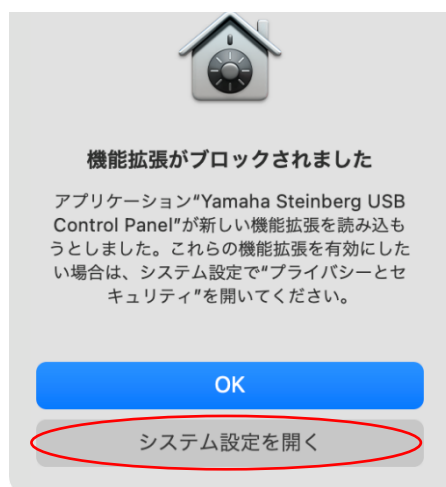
機能拡張がブロックされました

アプリケーション"Yamaha Steinberg USB Control Panel"が新しい機能拡張を読み込もうとしました。これらの機能拡張を有効にしたい場合は、システム設定で"プライバシーとセキュリティ"を開いてください。

OK

システム設定を開く